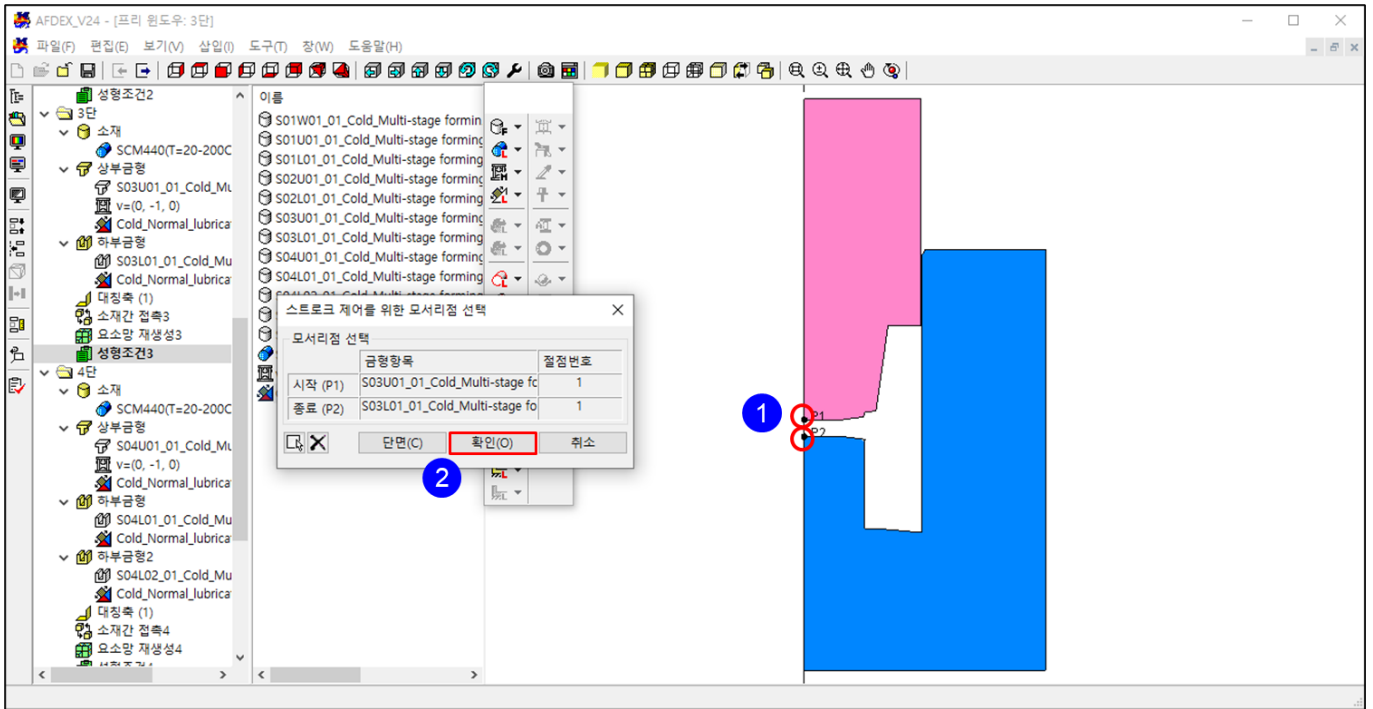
AFDEX_V24 - [프리 윈도우: 3단]

파일(F) 편집(E) 보기(V) 삽입(I) 도구(T) 창(W) 도움말(H)

성형조건2
3단
소재
SCM440(T=20-200C
상부금형
S03U01_01_Cold_Mu
v=(0, -1, 0)
Cold_Normal_lubrica
하부금형
S03L01_01_Cold_Mu
Cold_Normal_lubrica
대칭축 (1)
소재간 접촉3
요소망 재생성3
성형조건3
4단
소재
SCM440(T=20-200C
상부금형
S04U01_01_Cold_Mu
v=(0, -1, 0)
Cold_Normal_lubrica
하부금형
S04L01_01_Cold_Mu
Cold_Normal_lubrica
하부금형2
S04L02_01_Cold_Mu
Cold_Normal_lubrica
대칭축 (1)
소재간 접촉4
요소망 재생성4

이름
S01W01_01_Cold_Multi-stage formin
S01U01_01_Cold_Multi-stage forming
S01L01_01_Cold_Multi-stage forming
S02U01_01_Cold_Multi-stage forming
S02L01_01_Cold_Multi-stage forming
S03U01_01_Cold_Multi-stage forming
S03L01_01_Cold_Multi-stage forming
S04U01_01_Cold_Multi-stage forming
S04L01_01_Cold_Multi-stage forming

스트로크 제어를 위한 모서리점 선택
모서리점 선택
| | 금형항목 | 절점번호 |
|---|---|---|
| 시작 (P1) | S03U01_01_Cold_Multi-stage fo | 1 |
| 종료 (P2) | S03L01_01_Cold_Multi-stage fo | 1 |

단면(C) 확인(O) 취소

1
P1
P2
2